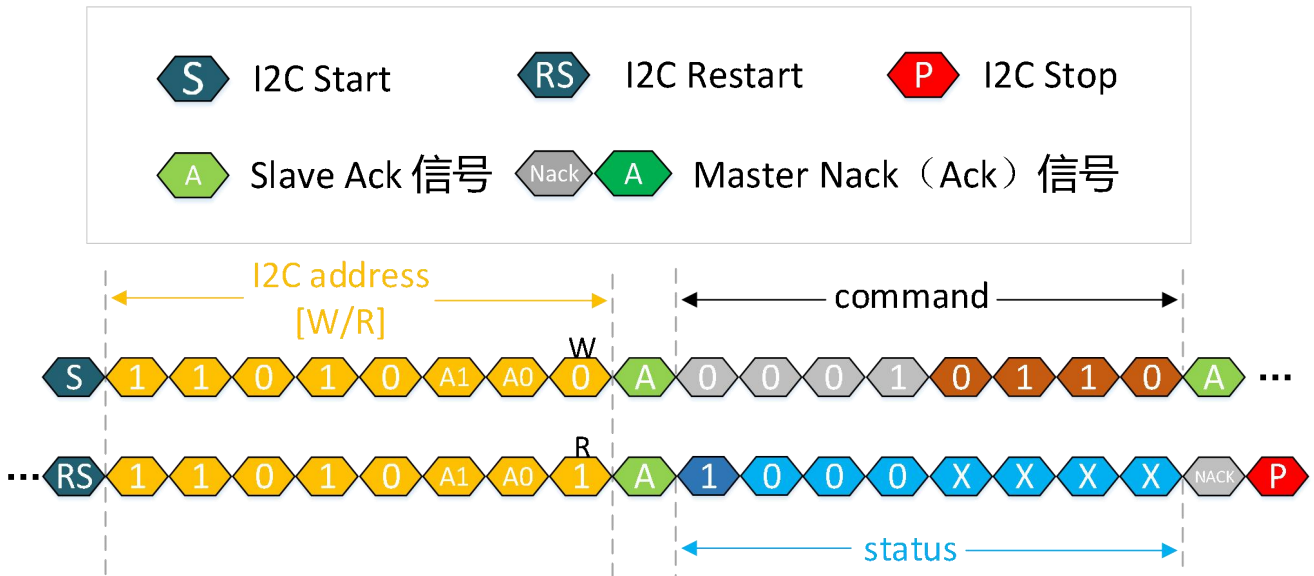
S I2C Start
RS I2C Restart
P I2C Stop
A Slave Ack 信号
Nack A Master Nack（Ack）信号

I2C address [W/R]
command

W
S 1 1 0 1 0 A1 A0 0 A 0 0 0 1 0 1 1 0 A ···

R
··· RS 1 1 0 1 0 A1 A0 1 A 1 0 0 0 X X X X NACK P

status